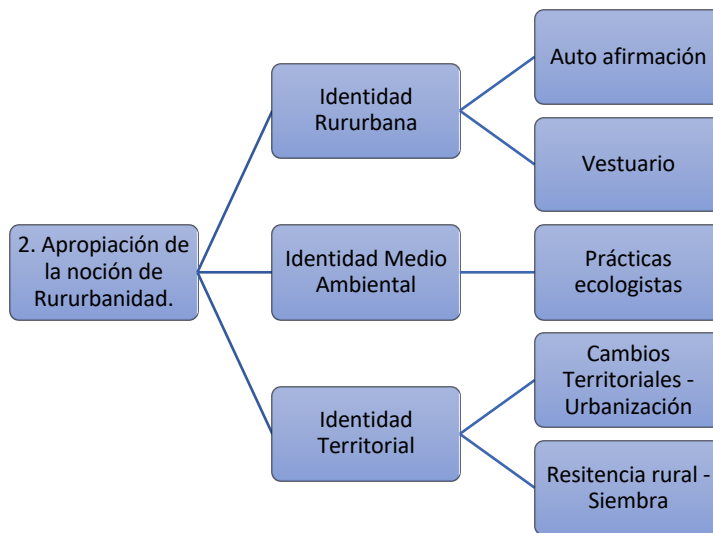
2. Apropiación de la noción de Rururbanidad.

Identidad Rururbana

Auto afirmación

Vestuario

Identidad Medio Ambiental

Prácticas ecologistas

Identidad Territorial

Cambios Territoriales - Urbanización

Resitencia rural - Siembra